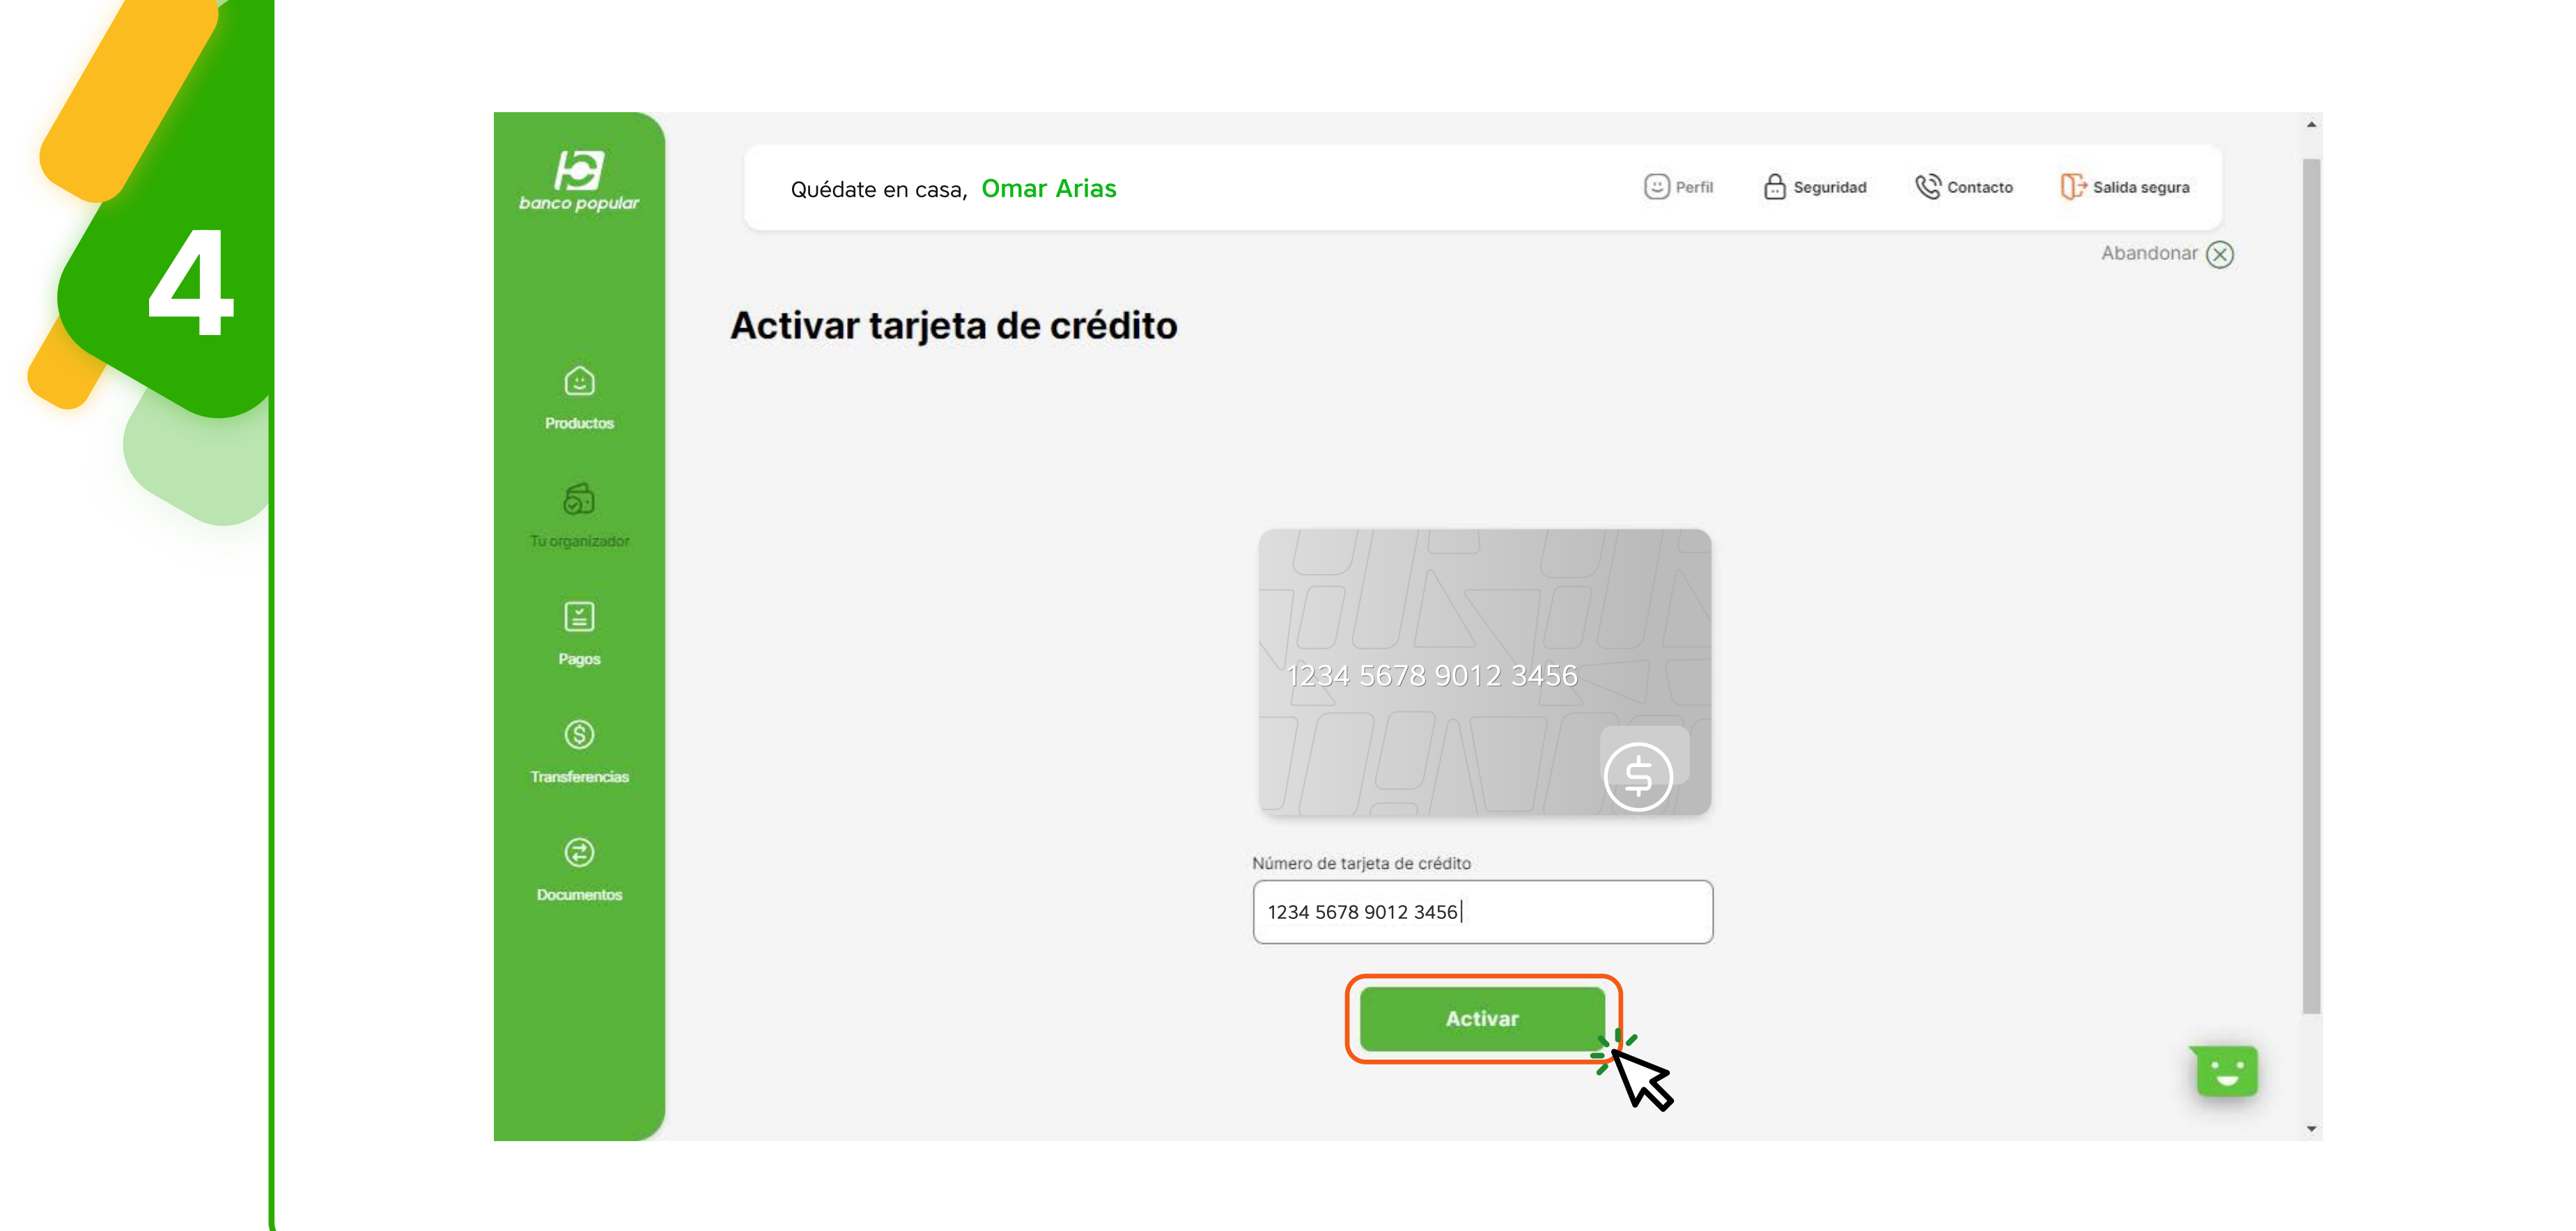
4

banco popular

Productos

Tu organizador

Pagos

Transferencias

Documentos

Quédate en casa, Omar Arias

Perfil Seguridad Contacto Salida segura

Abandonar

Activar tarjeta de crédito

1234 5678 9012 3456

Número de tarjeta de crédito

1234 5678 9012 3456

Activar